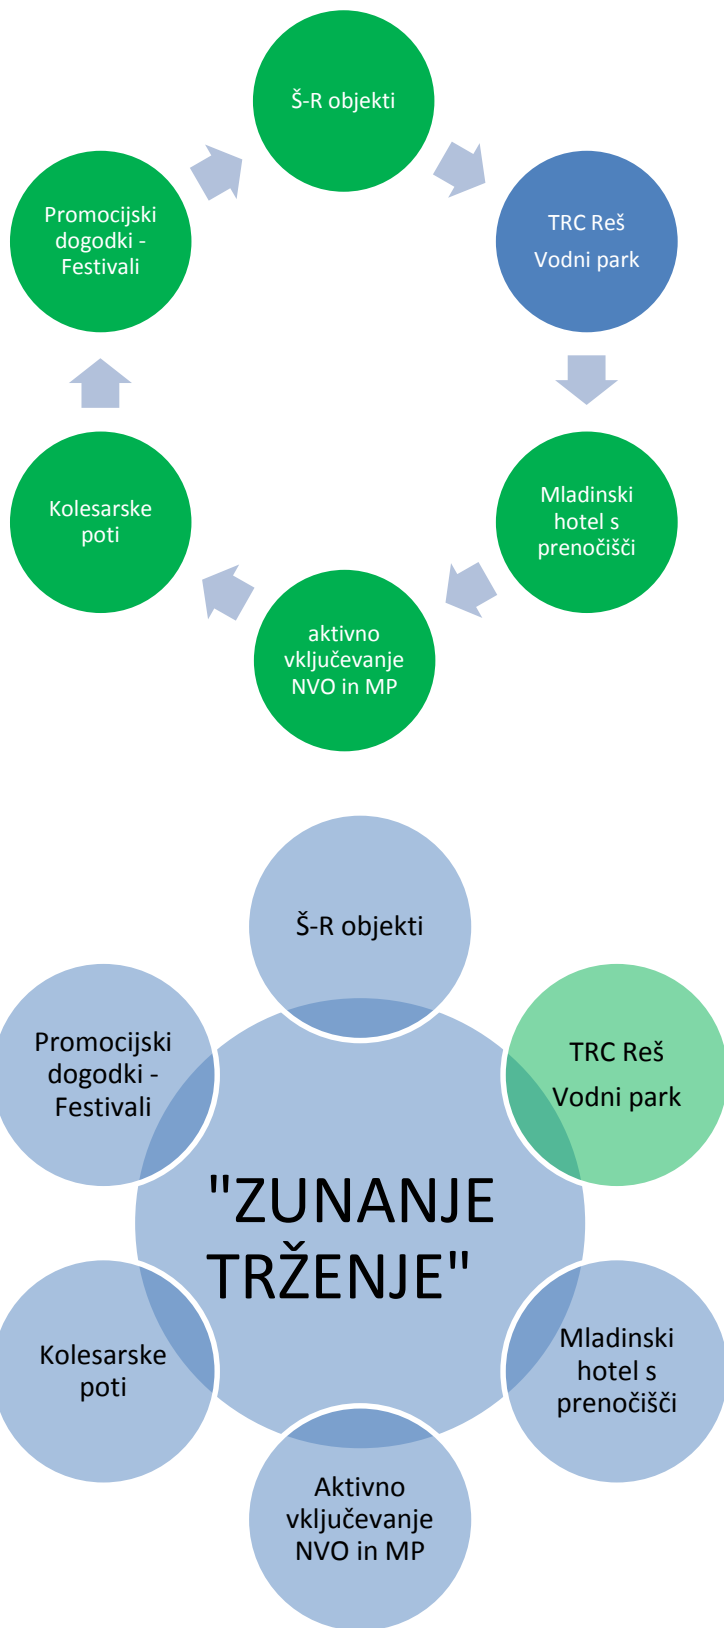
Š-R objekti

TRC Reš
Vodni park

Mladinski hotel s prenočišči

aktivno vključevanje NVO in MP

Kolesarske poti

Promocijski dogodki - Festivali

Š-R objekti

TRC Reš
Vodni park

Promocijski dogodki - Festivali

"ZUNANJE TRŽENJE"

Kolesarske poti

Mladinski hotel s prenočišči

Aktivno vključevanje NVO in MP